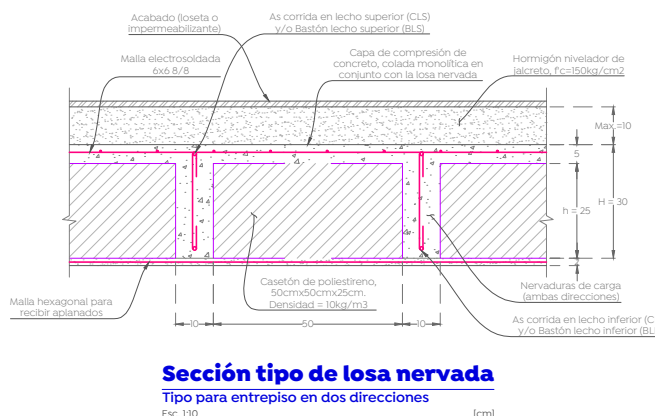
Acabado (loseta o impermeabilizante)

As corrida en lecho superior (CLS) y/o Bastón lecho superior (BLS)

Malla electrosoldada 6x6 8/8

Capa de compresión de concreto, colada monolítica en conjunto con la losa nervada

Hormigón nivelador de jalcreto, f'c=150kg/cm2

Max.=10

5

H = 30

h = 25

Malla hexagonal para recibir aplanados

Casetón de poliestireno, 50cmx50cmx25cm. Densidad = 10kg/m3

Nervaduras de carga (ambas direcciones)

As corrida en lecho inferior (C y/o Bastón lecho inferior (BL

10

50

10

Sección tipo de losa nervada

Tipo para entrepiso en dos direcciones

Esc. 1:10

[cm]